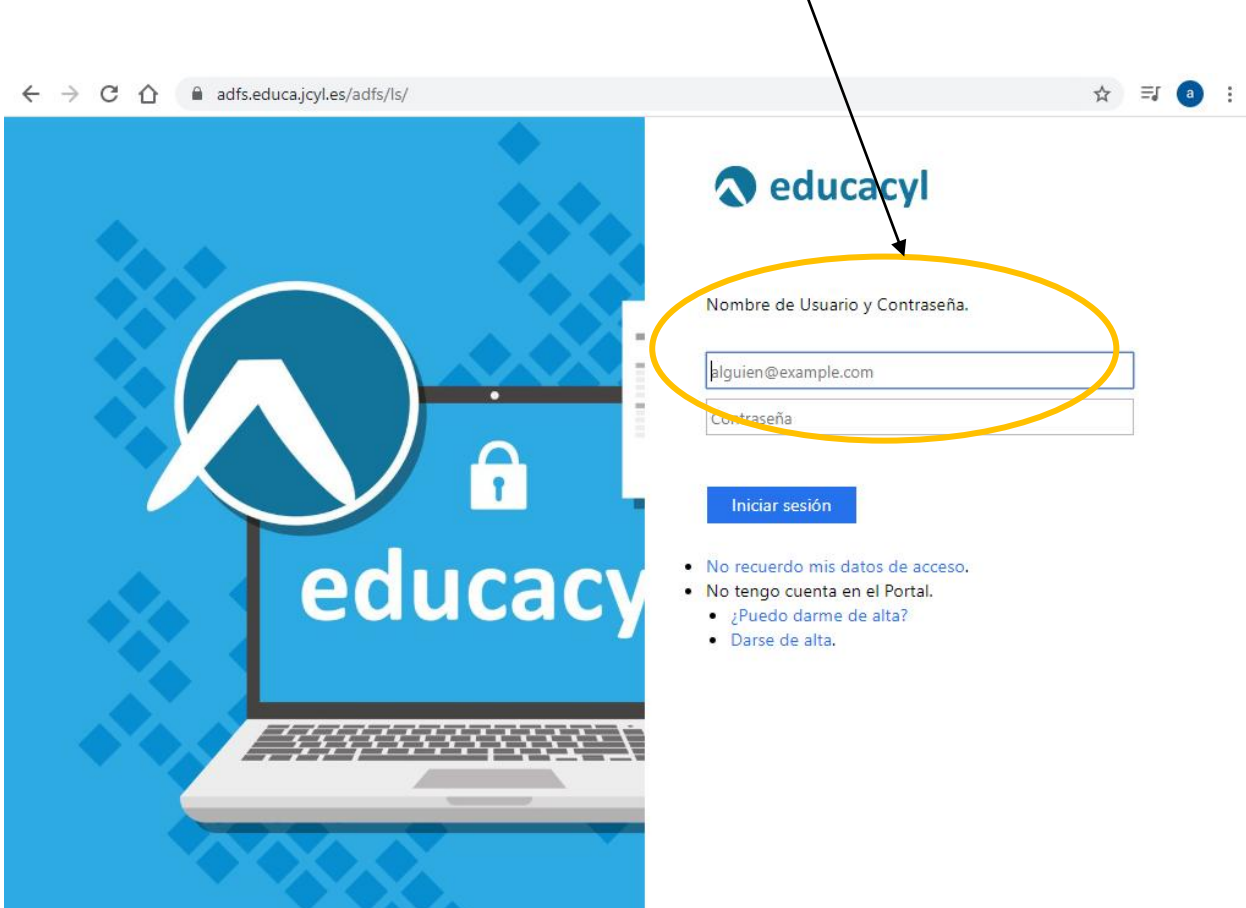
adfs.educa.jcyl.es/adfs/ls/

a

educacy

educacyl

Nombre de Usuario y Contraseña.

alguien@example.com

Contraseña

Iniciar sesión

- No recuerdo mis datos de acceso.
- No tengo cuenta en el Portal.
  - ¿Puedo darme de alta?
  - Darse de alta.